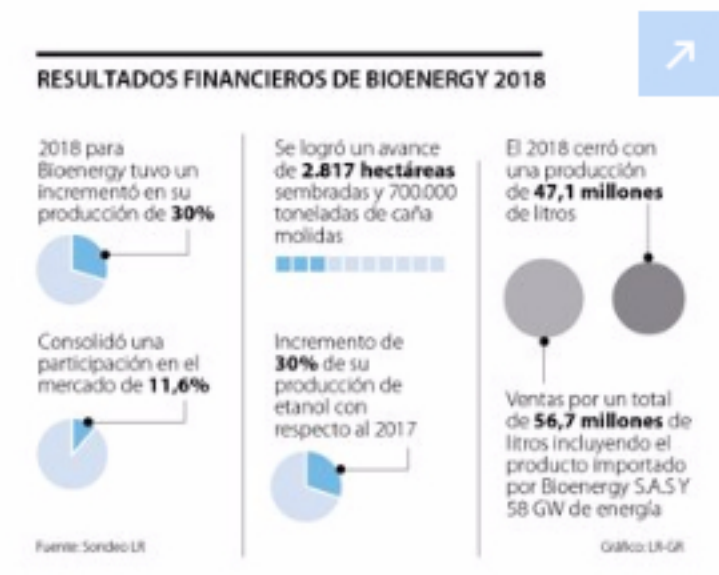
RESULTADOS FINANCIEROS DE BIOENERGY 2018

2018 para Bioenergy tuvo un incrementó en su producción de **30%**

Consolidó una participación en el mercado de **11,6%**

Se logró un avance de **2.817 hectáreas** sembradas y 700.000 toneladas de caña molidas

Incremento de **30%** de su producción de etanol con respecto al 2017

El 2018 cerró con una producción de **47,1 millones** de litros

Ventas por un total de **56,7 millones** de litros incluyendo el producto importado por Bioenergy S.A.S Y 58 GW de energía

Fuente: Sondeo LR

Gráfico: LR-GR